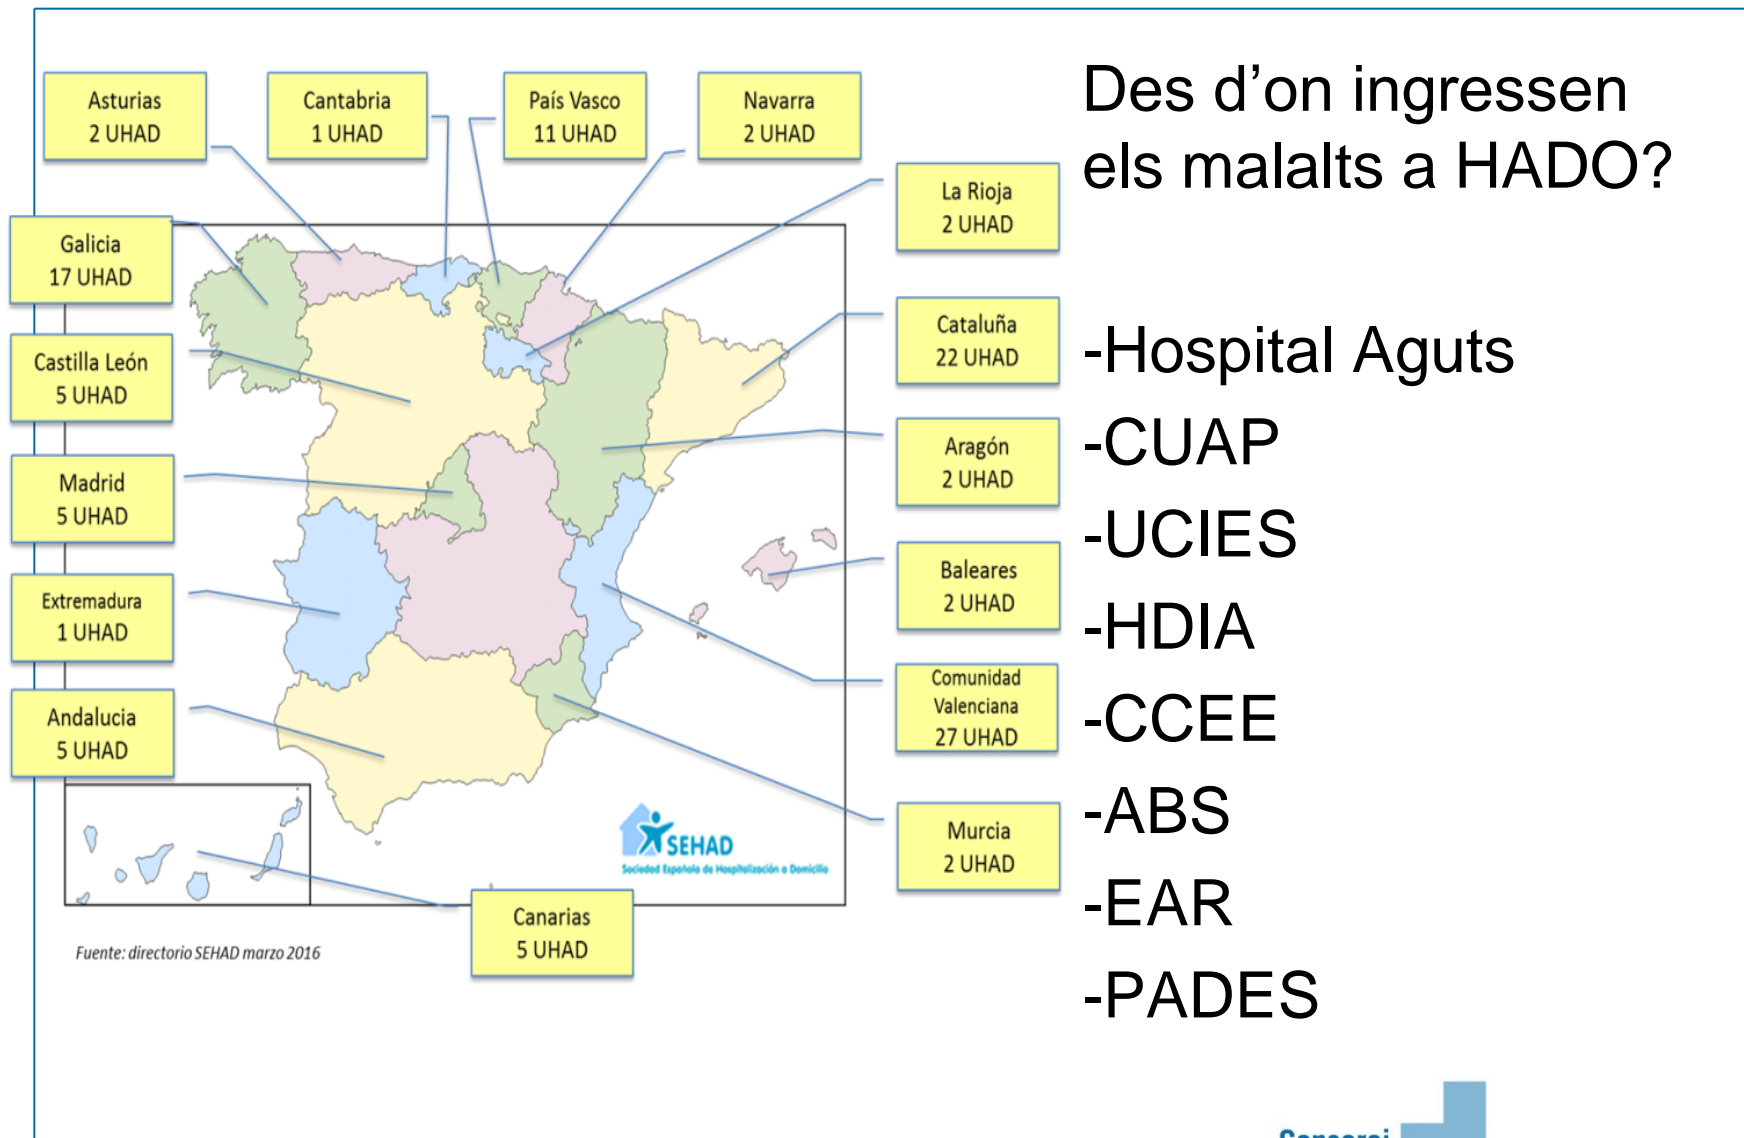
Asturias
2 UHAD

Cantabria
1 UHAD

País Vasco
11 UHAD

Navarra
2 UHAD

La Rioja
2 UHAD

Galicia
17 UHAD

Castilla León
5 UHAD

Madrid
5 UHAD

Extremadura
1 UHAD

Andalucia
5 UHAD

Cataluña
22 UHAD

Aragón
2 UHAD

Baleares
2 UHAD

Comunidad Valenciana
27 UHAD

Murcia
2 UHAD

Canarias
5 UHAD

SEHAD
Sociedad Española de Hospitalización a Domicilio

Fuente: directorio SEHAD marzo 2016

Des d'on ingressen els malalts a HADO?

-Hospital Aguts
-CUAP
-UCIES
-HDIA
-CCEE
-ABS
-EAR
-PADES

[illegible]